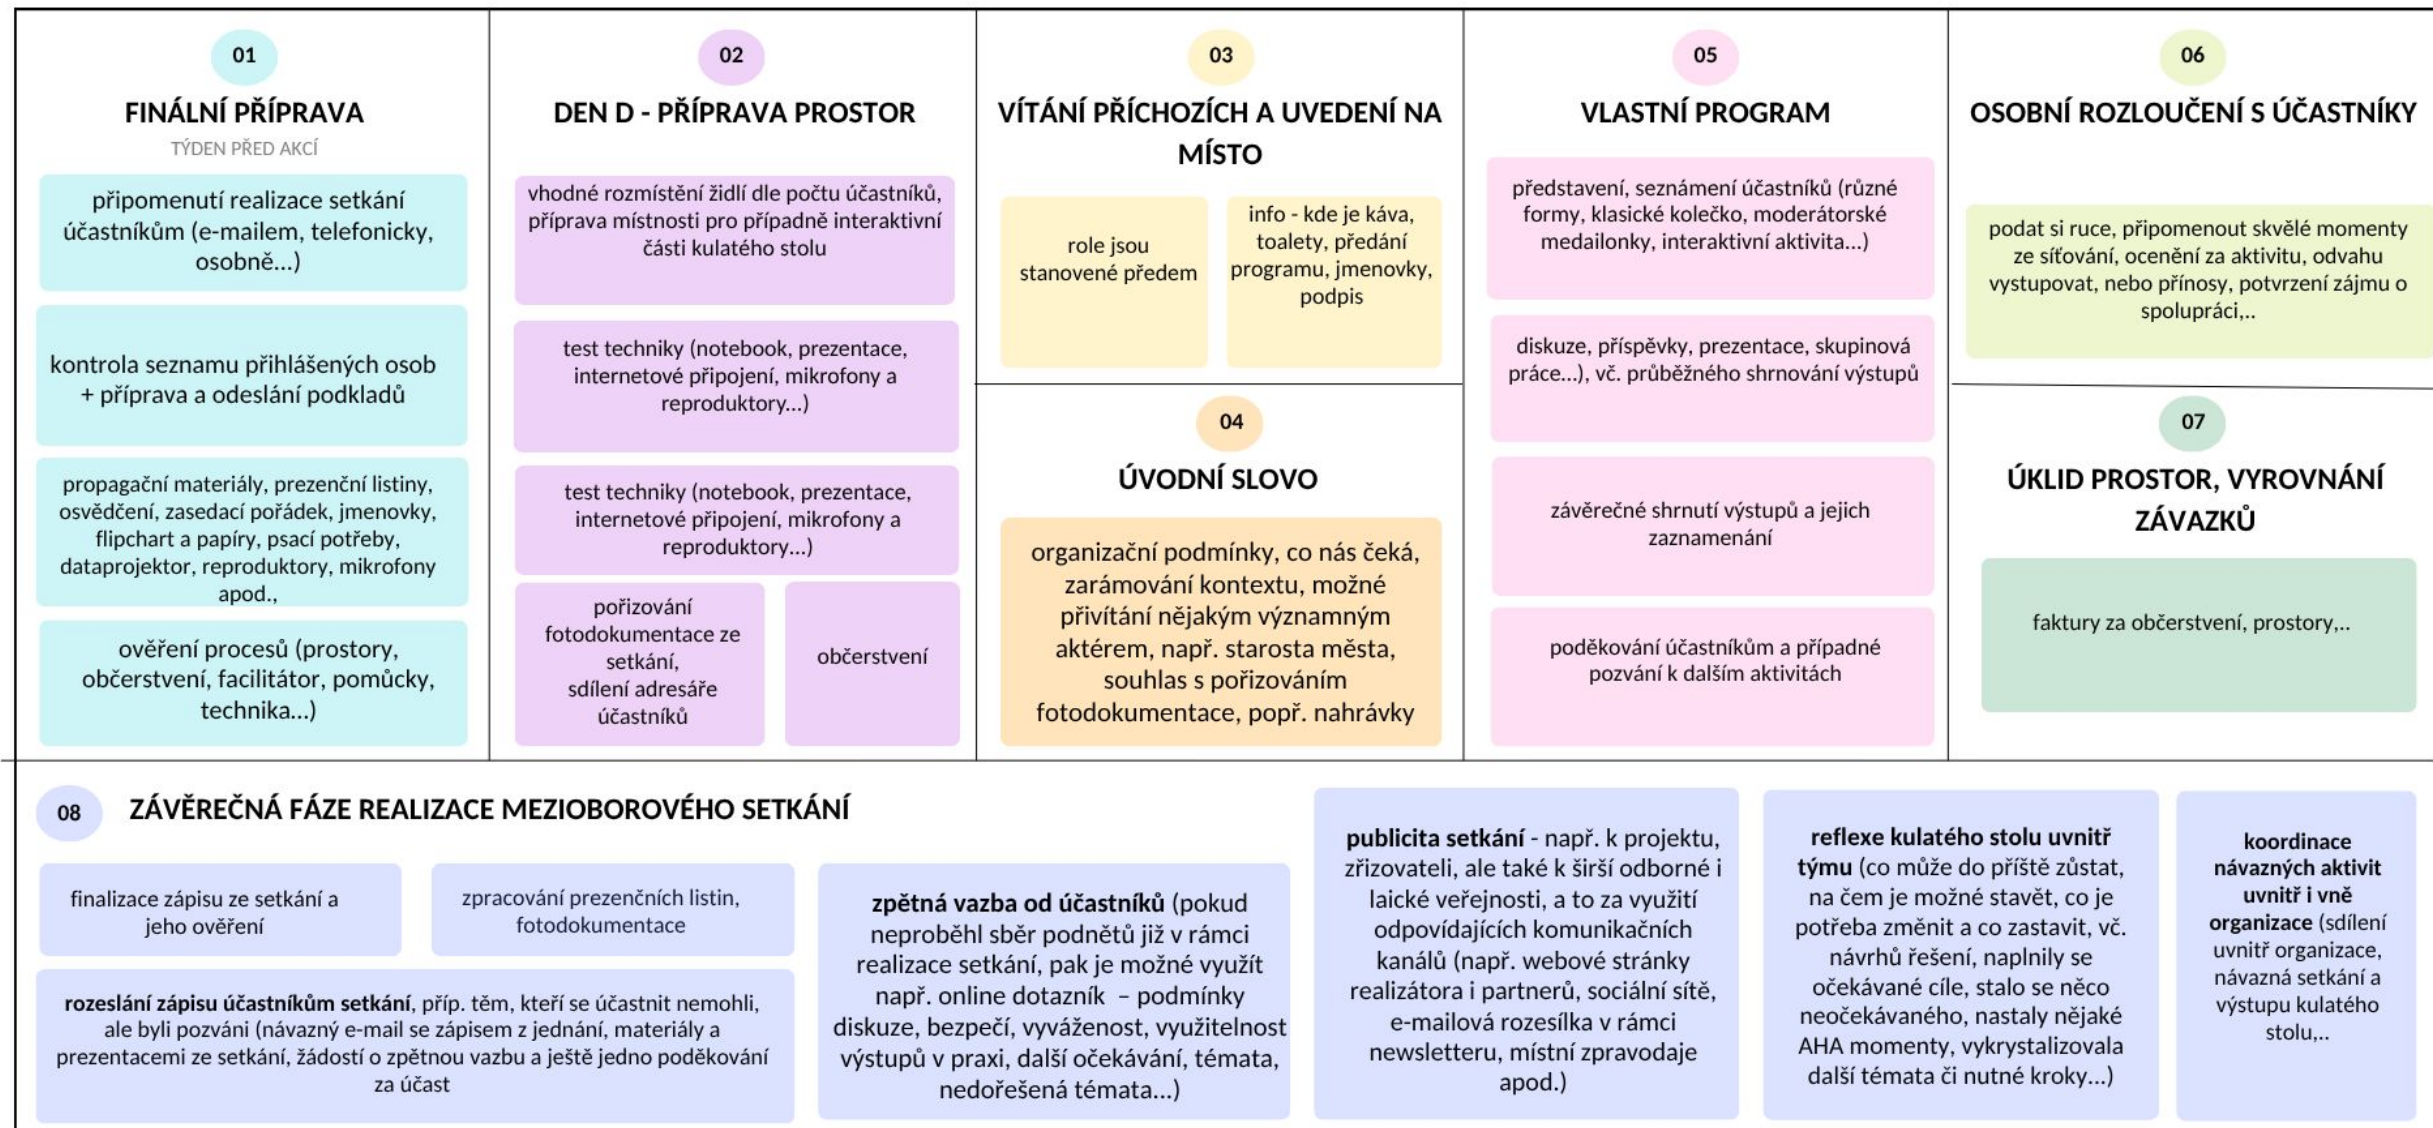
01

FINÁLNÍ PŘÍPRAVA

TÝDEN PŘED AKCÍ

připomenutí realizace setkání účastníkům (e-mailem, telefonicky, osobně...)

kontrola seznamu přihlášených osob + příprava a odeslání podkladů

propagační materiály, prezenční listiny, osvědčení, zasedací pořádek, jmenovky, flipchart a papíry, psací potřeby, dataprojektor, reproduktory, mikrofony apod.,

ověření procesů (prostory, občerstvení, facilitátor, pomůcky, technika...)

02

DEN D - PŘÍPRAVA PROSTOR

vhodné rozmístění židlí dle počtu účastníků, příprava místnosti pro případně interaktivní části kulatého stolu

test techniky (notebook, prezentace, internetové připojení, mikrofony a reproduktory...)

test techniky (notebook, prezentace, internetové připojení, mikrofony a reproduktory...)

pořizování fotodokumentace ze setkání, sdílení adresáře účastníků

občerstvení

03

VÍTÁNÍ PŘÍCHOZÍCH A UVEDENÍ NA MÍSTO

role jsou stanovené předem

info - kde je káva, toalety, předání programu, jmenovky, podpis

04

ÚVODNÍ SLOVO

organizační podmínky, co nás čeká, zarámování kontextu, možné přivítání nějakým významným aktérem, např. starosta města, souhlas s pořizováním fotodokumentace, popř. nahrávky

05

VLASTNÍ PROGRAM

představení, seznámení účastníků (různé formy, klasické kolečko, moderátorské medailonky, interaktivní aktivita...)

diskuze, příspěvky, prezentace, skupinová práce...), vč. průběžného shrnování výstupů

závěrečné shrnutí výstupů a jejich zaznamenání

poděkování účastníkům a případné pozvání k dalším aktivitách

06

OSOBNÍ ROZLOUČENÍ S ÚČASTNÍKY

podat si ruce, připomenout skvělé momenty ze síťování, ocenění za aktivitu, odvahu vystupovat, nebo přínosy, potvrzení zájmu o spolupráci,..

07

ÚKLID PROSTOR, VYROVNÁNÍ ZÁVAZKŮ

faktury za občerstvení, prostory,...

08

ZÁVĚREČNÁ FÁZE REALIZACE MEZIOBOROVÉHO SETKÁNÍ

finalizace zápisu ze setkání a jeho ověření

zpracování prezenčních listin, fotodokumentace

rozeslání zápisu účastníkům setkání, příp. těm, kteří se účastnit nemohli, ale byli pozváni (návazný e-mail se zápisem z jednání, materiály a prezentacemi ze setkání, žádostí o zpětnou vazbu a ještě jedno poděkování za účast

zpětná vazba od účastníků (pokud neproběhl sběr podnětů již v rámci realizace setkání, pak je možné využít např. online dotazník – podmínky diskuze, bezpečí, vyváženost, využitelnost výstupů v praxi, další očekávání, témata, nedořešená témata...)

publicita setkání - např. k projektu, zřizovateli, ale také k širší odborné i laické veřejnosti, a to za využití odpovídajících komunikačních kanálů (např. webové stránky realizátora i partnerů, sociální sítě, e-mailová rozesílka v rámci newsletteru, místní zpravodaje apod.)

reflexe kulatého stolu uvnitř týmu (co může do příště zůstat, na čem je možné stavět, co je potřeba změnit a co zastavit, vč. návrhů řešení, naplnily se očekávané cíle, stalo se něco neočekávaného, nastaly nějaké AHA momenty, vykrystalizovala další témata či nutné kroky...)

koordinace návazných aktivit uvnitř i vně organizace (sdílení uvnitř organizace, návazná setkání a výstupu kulatého stolu,..